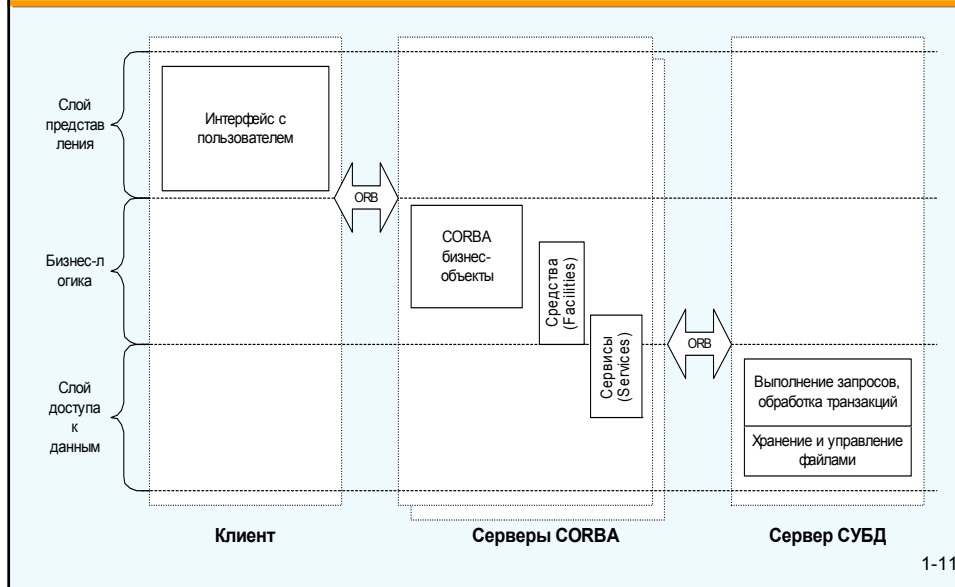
Слой представления

Интерфейс с пользователем

ORB

Бизнес-логика

CORBA бизнес-объекты

Средства (Facilities)

Сервисы (Services)

ORB

Слой доступа к данным

Выполнение запросов, обработка транзакций

Хранение и управление файлами

Клиент

Серверы CORBA

Сервер СУБД

1-11